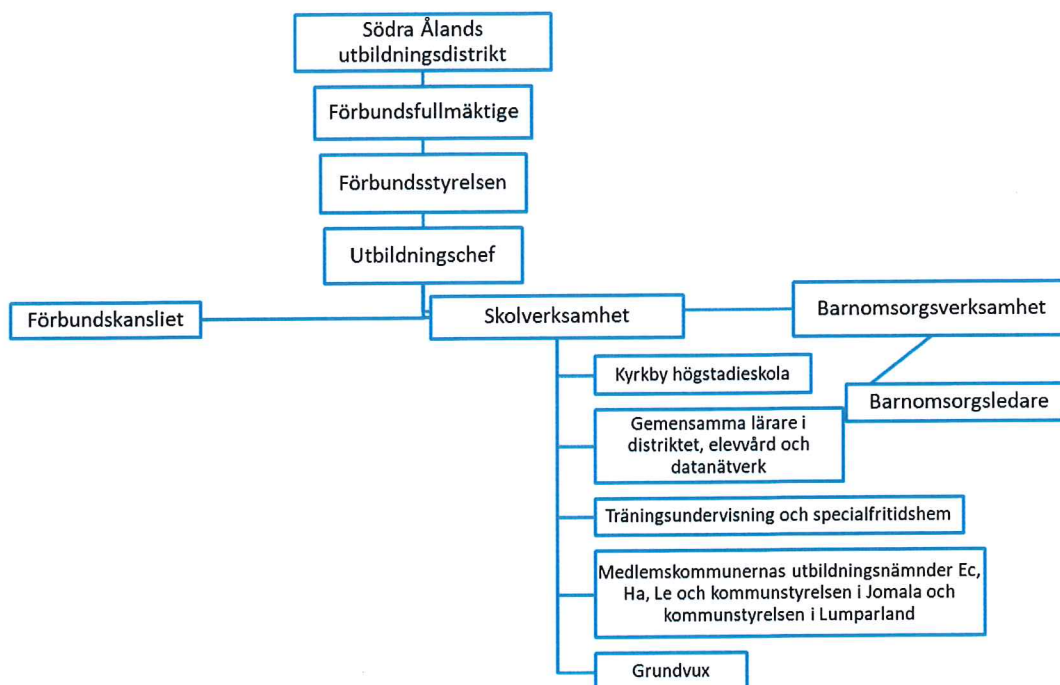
Södra Ålands utbildningsdistrikt

Förbundsfullmäktige

Förbundsstyrelsen

Utbildningschef

Förbundskansliet

Skolverksamhet

Barnomsorgsverksamhet

Kyrkby högstadieskola

Barnomsorgsledare

Gemensamma lärare i distriktet, elevvård och datanätverk

Träningsundervisning och specialfritidshem

Medlemskommunernas utbildningsnämnder Ec, Ha, Le och kommunstyrelsen i Jomala och kommunstyrelsen i Lumparland

Grundvux